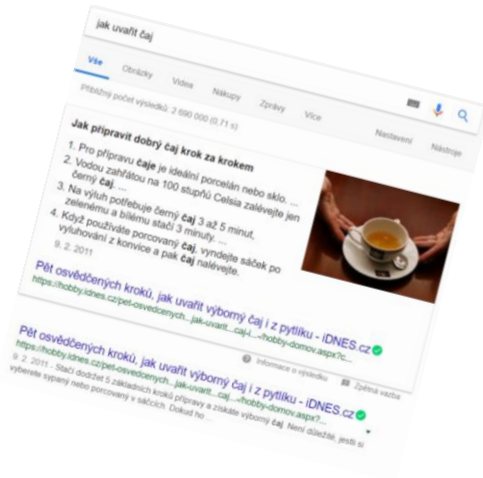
jak uvařit čaj

Vše Obrázky Videa Nákupy Zprávy Více Nastavení Nástroje

Přibližný počet výsledků: 2 680 000 (0,71 s)

Jak připravit dobrý čaj krok za krokem

1. Pro přípravu čaje je ideální porcelán nebo sklo. ...
2. Vodou zahřátou na 100 stupňů Celsia zalévejte jen černý čaj. ...
3. Na výluh potřebuje černý čaj 3 až 5 minut, zelenému a bílému stačí 3 minuty. ...
4. Když používáte porcovaný čaj, vyndejte sáček po vyluhování z konvice a pak čaj nalévejte.

9. 2. 2011

Pět osvědčených kroků, jak uvařit výborný čaj
https://hobby.idnes.cz/pet-osvedcenych...jak-uvarit...caj-i-...-hobby-domov.aspx?c...

Informace o výsledku Zpětná vazba

Pět osvědčených kroků, jak uvařit výborný čaj i z pytlíku - iDNES.cz
https://hobby.idnes.cz/pet-osvedcenych...jak-uvarit...caj-i-...-hobby-domov.aspx?...
9. 2. 2011 - Stačí dodržet 5 základních kroků přípravy a získáte výborný čaj. Není důležité, jestli si vyberete sypaný nebo porcovaný v sáčcích. Dokud ho ...